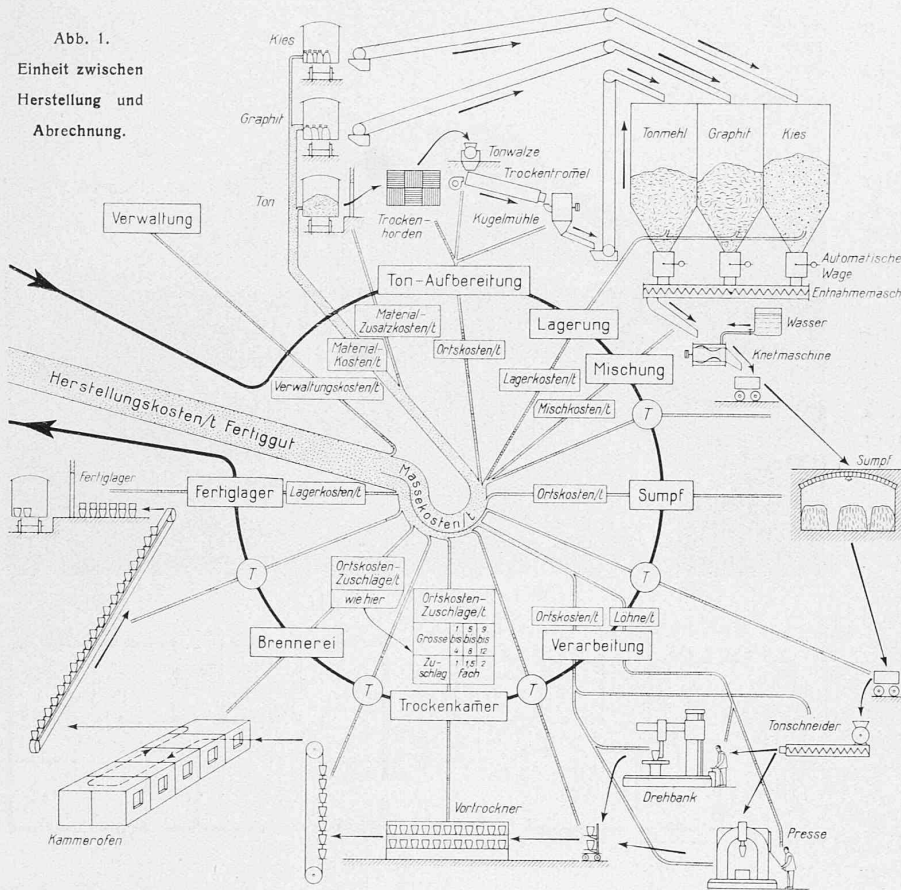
Abb. 1.
Einheit zwischen Herstellung und Abrechnung.

Kies

Graphit

Ton

Tonwalze

Trockentrommel

Trockenhorden

Kugelmühle

Tonmehl

Graphit

Kies

Automatische Wage

Entnahmemasch

Wasser

Knetmaschine

Verwaltung

Ton-Aufbereitung

Material-Zusatzkosten/t

Material-Kosten/t

Ortskosten/t

Lagerung

Mischung

Lagerkosten/t

Mischkosten/t

Verwaltungskosten/t

Herstellungskosten/t Fertiggut

Massekosten/t

T

Sumpf

Fertiglager

Fertiglager

Lagerkosten/t

Ortskosten/t

Sumpf

T

Ortskosten-Zuschläge/t

wie hier

Ortskosten-Zuschläge/t

| | | | |
|---|---|---|---|
| Grösse | 1 bis 4 | 5 bis 8 | 9 bis 12 |
| Zuschlag | 1 | 1.5 fach | 2 |

Ortskosten/t

Löhne/t

Brennerei

Verarbeitung

T

T

T

Trockenkamer

Tonschneider

Drehbank

Vortrockner

Kammerofen

Presse